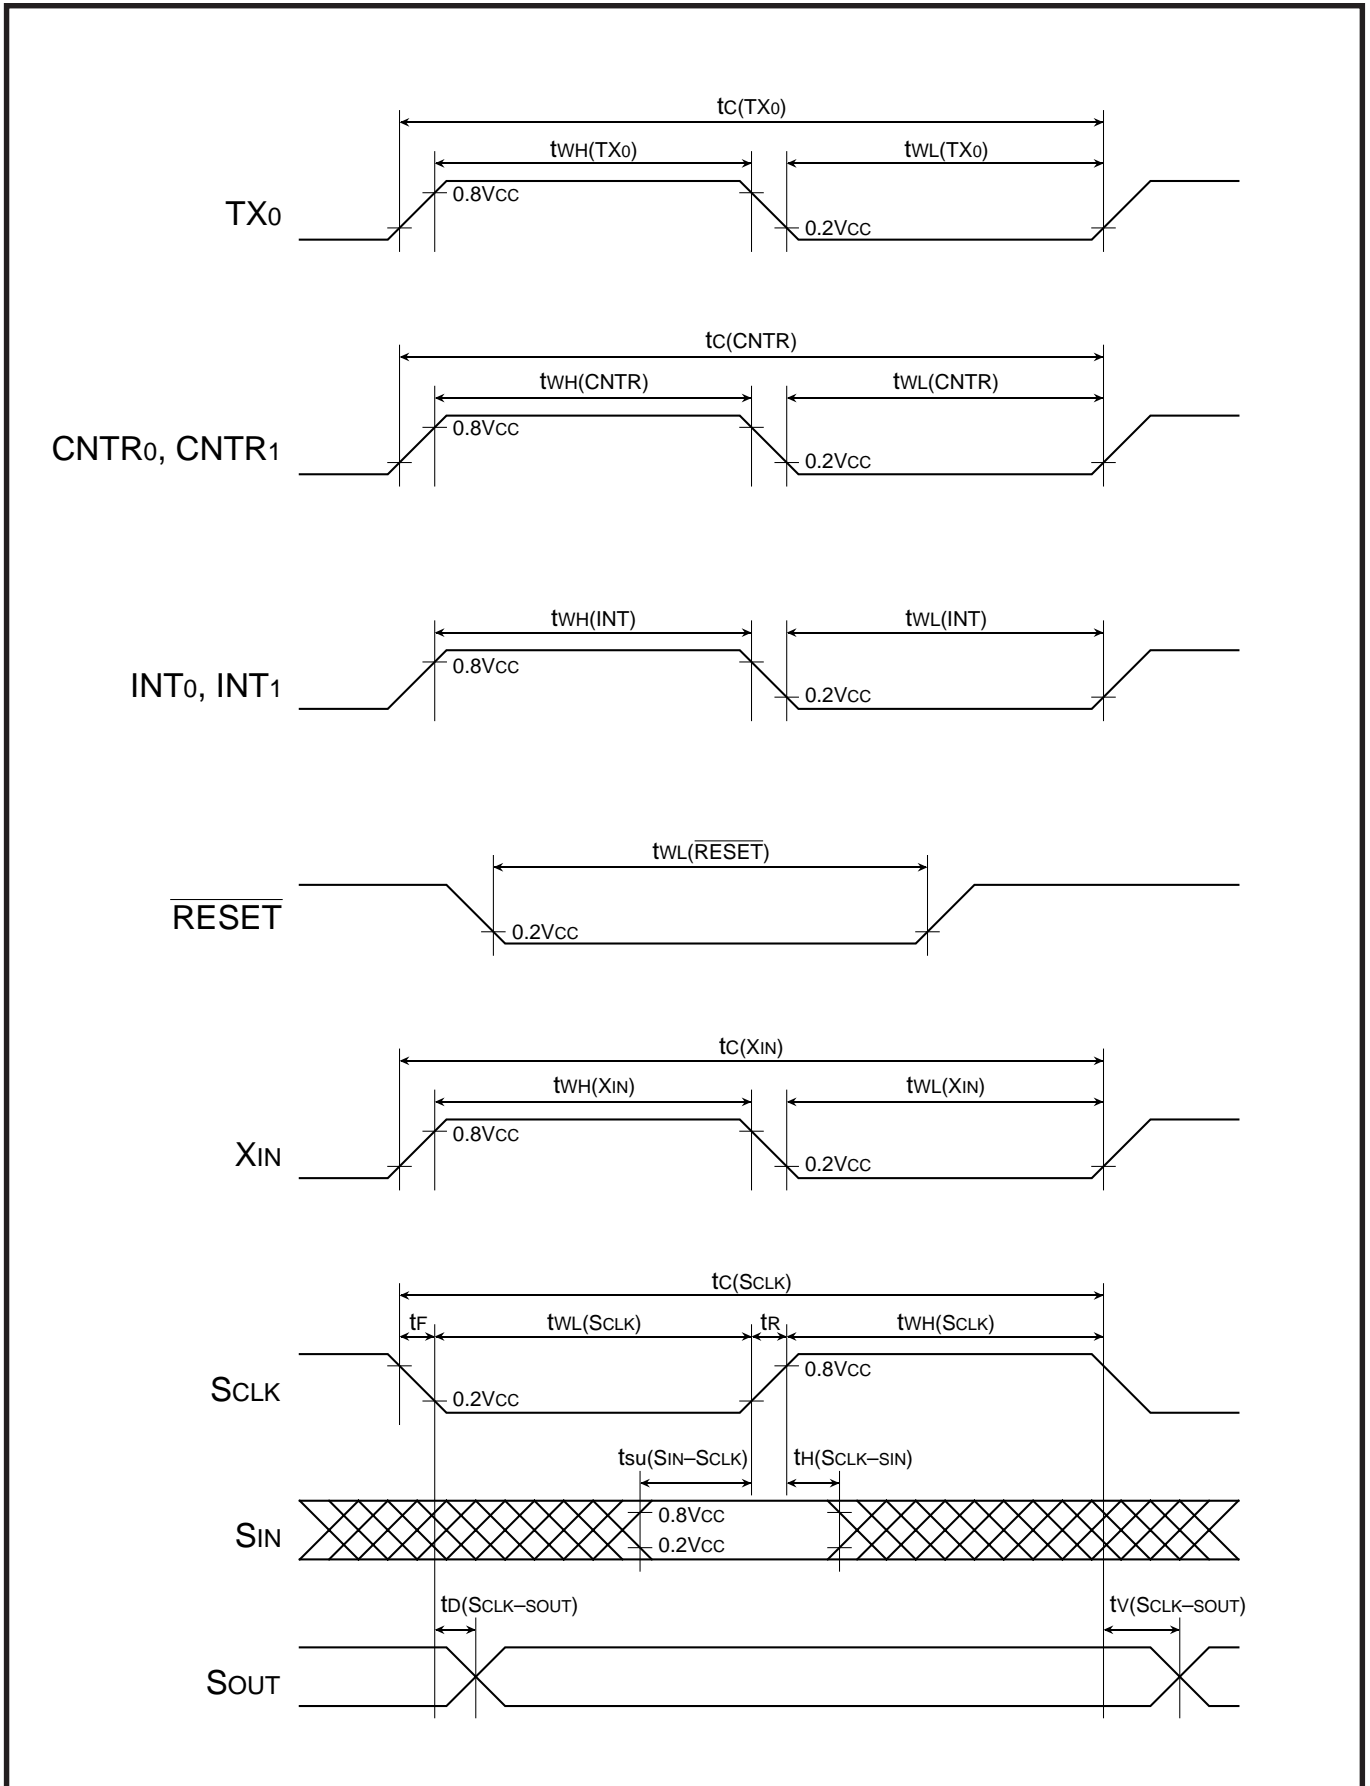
$t_{C(TX_0)}$
$t_{WH(TX_0)}$
$t_{WL(TX_0)}$
$TX_0$
0.8VCC
0.2VCC

$t_{C(CNTR)}$
$t_{WH(CNTR)}$
$t_{WL(CNTR)}$
$CNTR_0$, $CNTR_1$
0.8VCC
0.2VCC

$t_{WH(INT)}$
$t_{WL(INT)}$
$INT_0$, $INT_1$
0.8VCC
0.2VCC

$t_{WL(\overline{RESET})}$
$\overline{RESET}$
0.2VCC

$t_{C(X_{IN})}$
$t_{WH(X_{IN})}$
$t_{WL(X_{IN})}$
$X_{IN}$
0.8VCC
0.2VCC

$t_{C(S_{CLK})}$
$t_F$
$t_{WL(S_{CLK})}$
$t_R$
$t_{WH(S_{CLK})}$
$S_{CLK}$
0.2VCC
0.8VCC
$t_{SU(S_{IN}-S_{CLK})}$
$t_{H(S_{CLK}-S_{IN})}$
$S_{IN}$
0.8VCC
0.2VCC
$t_{D(S_{CLK}-S_{OUT})}$
$t_{V(S_{CLK}-S_{OUT})}$
$S_{OUT}$